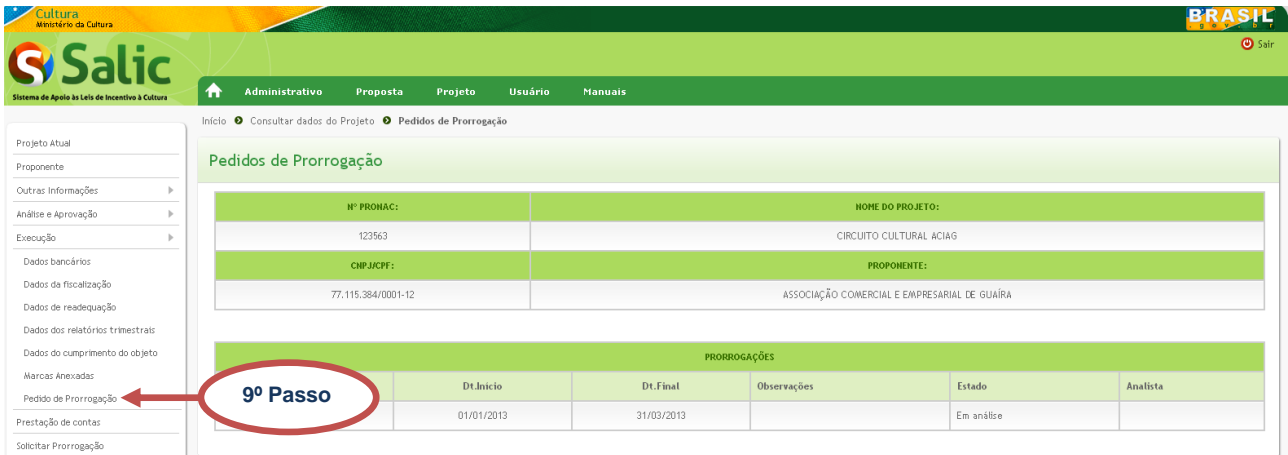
Cultura
Ministério da Cultura

BRASIL
governo federal

Sair

Salic
Sistema de Apoio às Leis de Incentivo à Cultura

Administrativo Proposta Projeto Usuário Manuais

Início Consultar dados do Projeto Pedidos de Prorrogação

Projeto Atual
Proponente
Outras Informações
Análise e Aprovação
Execução
Dados bancários
Dados da fiscalização
Dados de readequação
Dados dos relatórios trimestrais
Dados do cumprimento do objeto
Marcas Anexadas
Pedido de Prorrogação
Prestação de contas
Solicitar Prorrogação

9º Passo

Pedidos de Prorrogação

| Nº PRONAC: | NOME DO PROJETO: |
|---|---|
| 123563 | CIRCUITO CULTURAL ACIAG |
| CNPJ/CPF: | PROPONENTE: |
| 77.115.384/0001-12 | ASSOCIAÇÃO COMERCIAL E EMPRESARIAL DE GUAÍRA |

PRORROGAÇÕES

| | Dt.Inicio | Dt.Final | Observações | Estado | Analista |
|---|---|---|---|---|---|
| | 01/01/2013 | 31/03/2013 | | Em análise | |